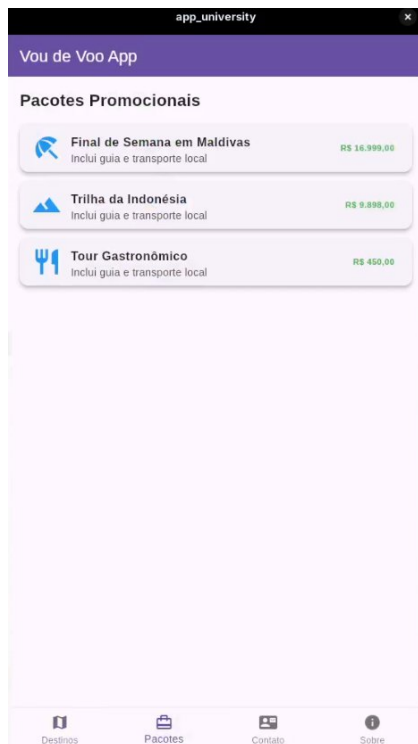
app_university

Vou de Voo App

Pacotes Promocionais

Final de Semana em Maldivas
Inclui guia e transporte local
R$ 16.999,00

Trilha da Indonésia
Inclui guia e transporte local
R$ 9.898,00

Tour Gastronômico
Inclui guia e transporte local
R$ 450,00

Destinos
Pacotes
Contato
Sobre